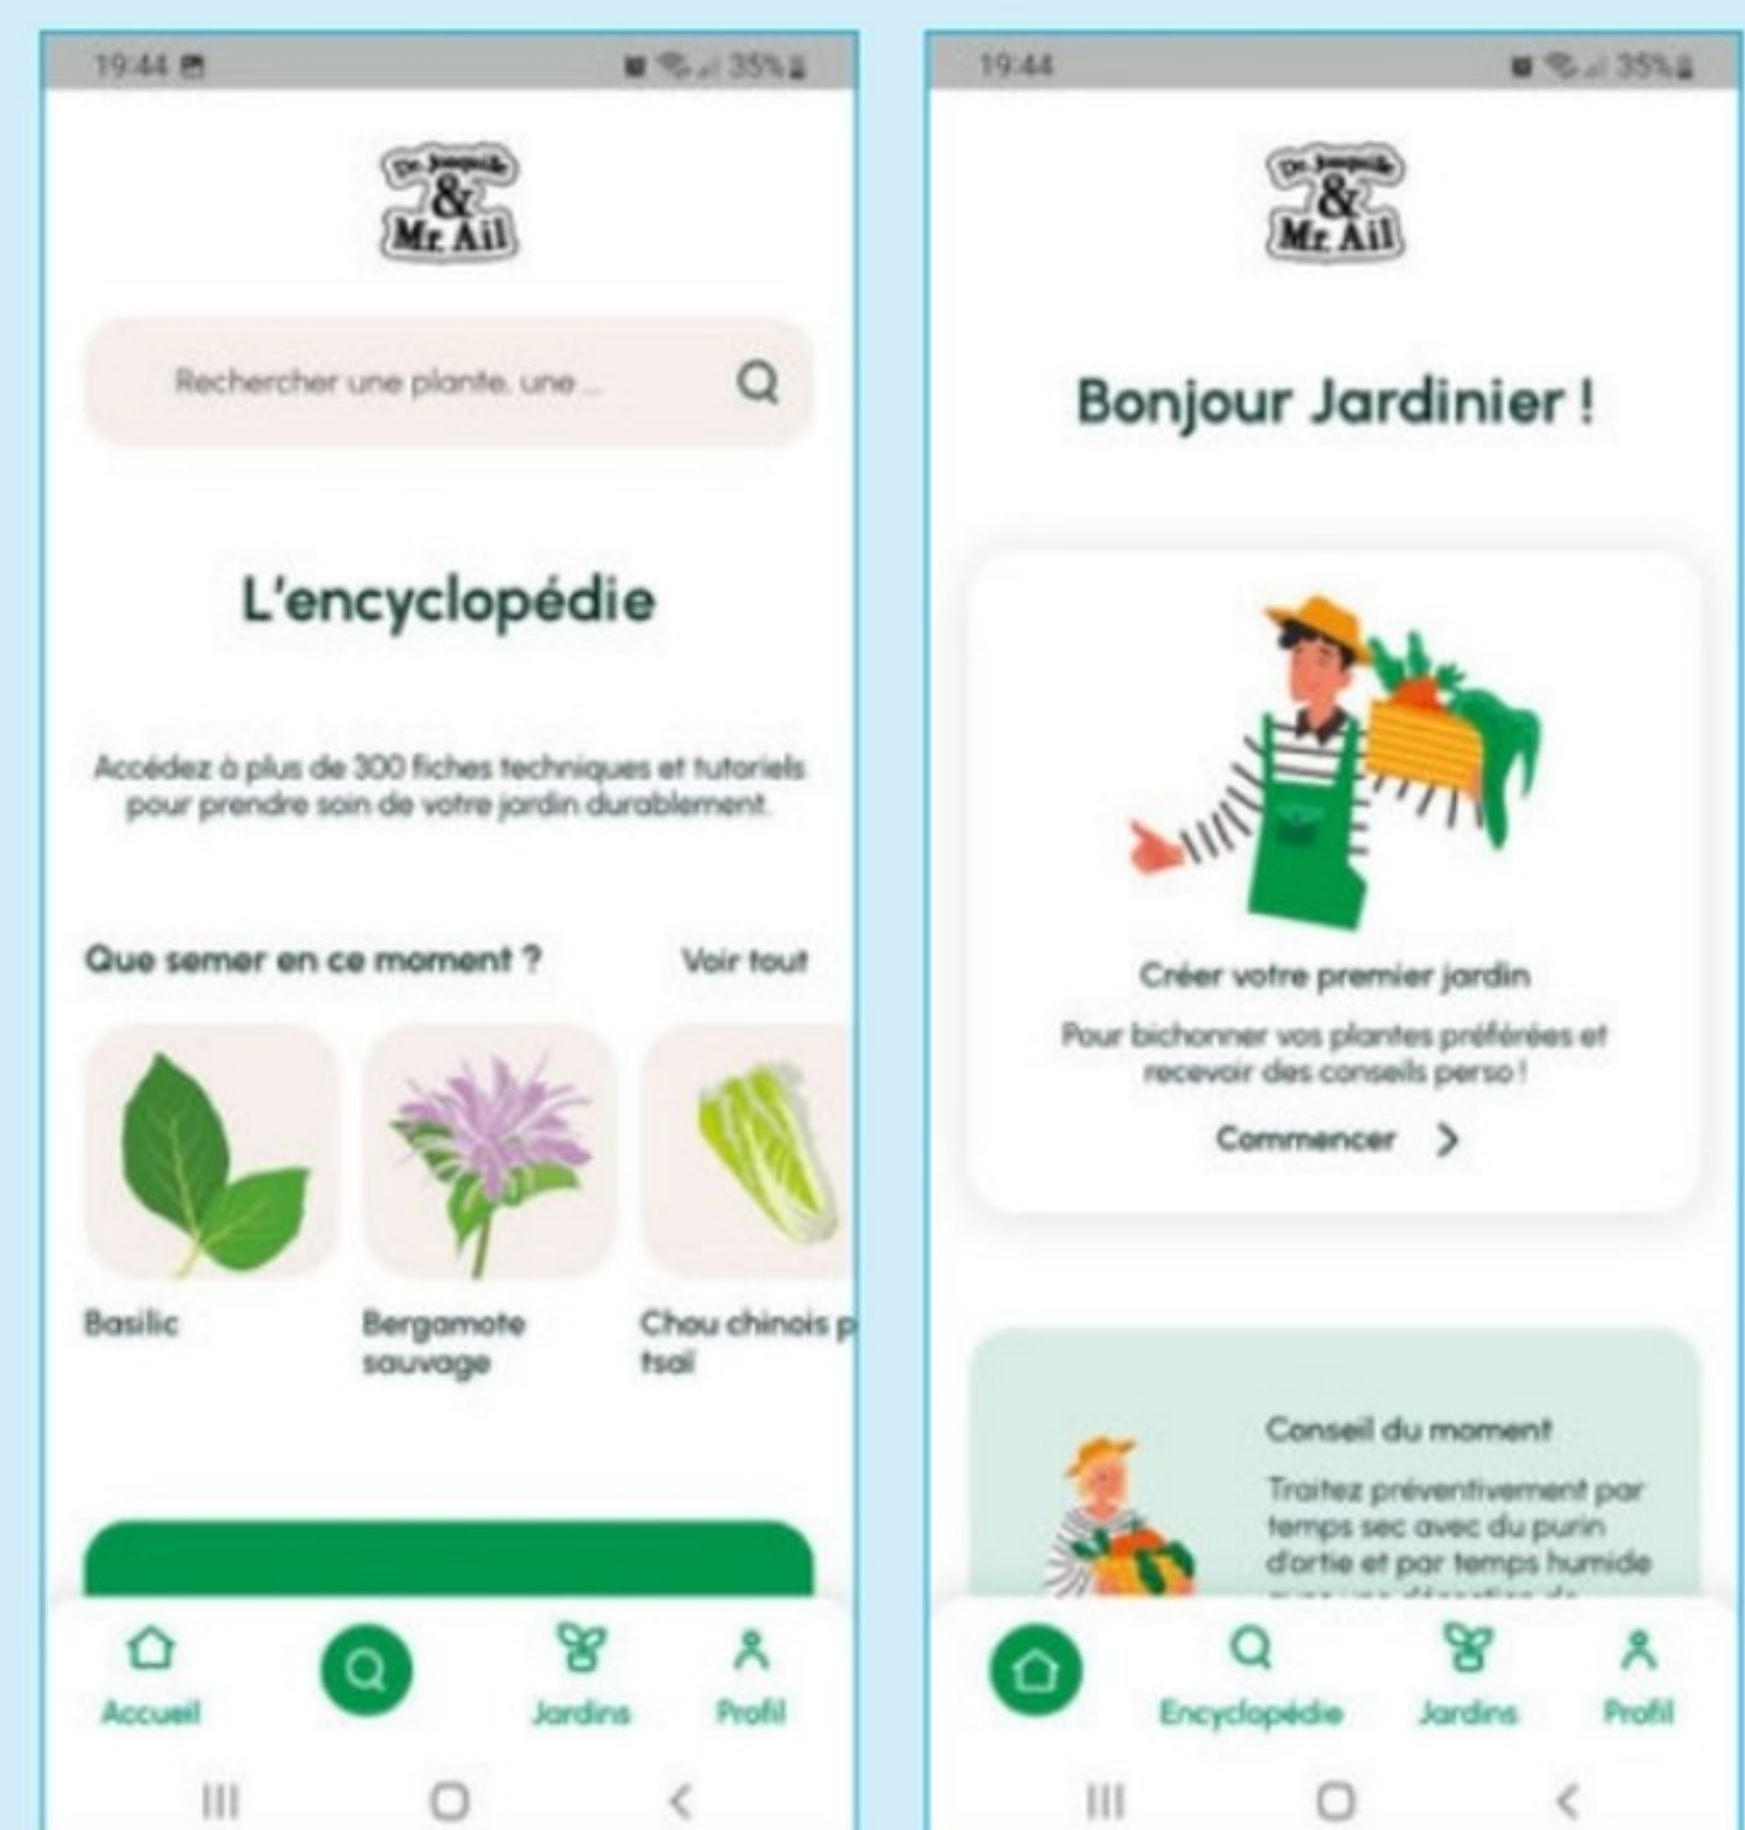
19:44

35%

Dr. Jonquille & Mr. Ail

Rechercher une plante, une ...

L'encyclopédie

Accédez à plus de 300 fiches techniques et tutoriels pour prendre soin de votre jardin durablement.

Que semer en ce moment ?

Voir tout

Basilic

Bergamote sauvage

Chou chinois p tsai

Accueil

Jardins

Profil

19:44

35%

Dr. Jonquille & Mr. Ail

Bonjour Jardinier !

Créer votre premier jardin

Pour bichonner vos plantes préférées et recevoir des conseils perso !

Commencer

Conseil du moment

Traitez préventivement par temps sec avec du purin d'ortie et par temps humide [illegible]

Encyclopédie

Jardins

Profil